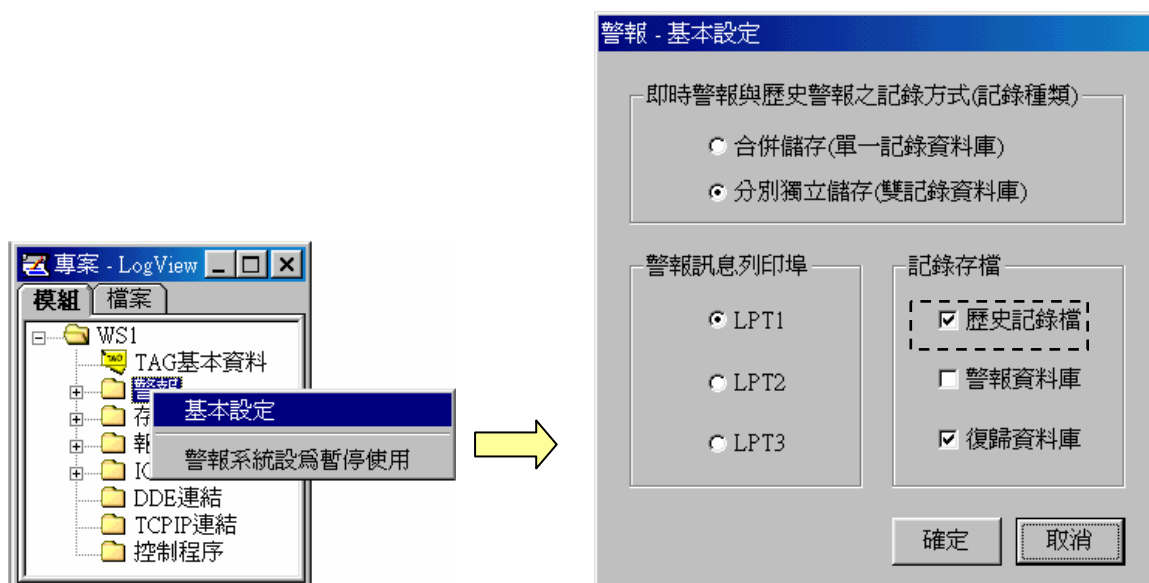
專案 - LogView
模組 檔案
WS1
TAG基本資料
警報
存
報
IO
DDE連結
TCPIP連結
控制程序
基本設定
警報系統設爲暫停使用

警報 - 基本設定
即時警報與歷史警報之記錄方式(記錄種類)
合併儲存(單一記錄資料庫)
分別獨立儲存(雙記錄資料庫)
警報訊息列印埠
LPT1
LPT2
LPT3
記錄存檔
歷史記錄檔
警報資料庫
復歸資料庫
確定
取消